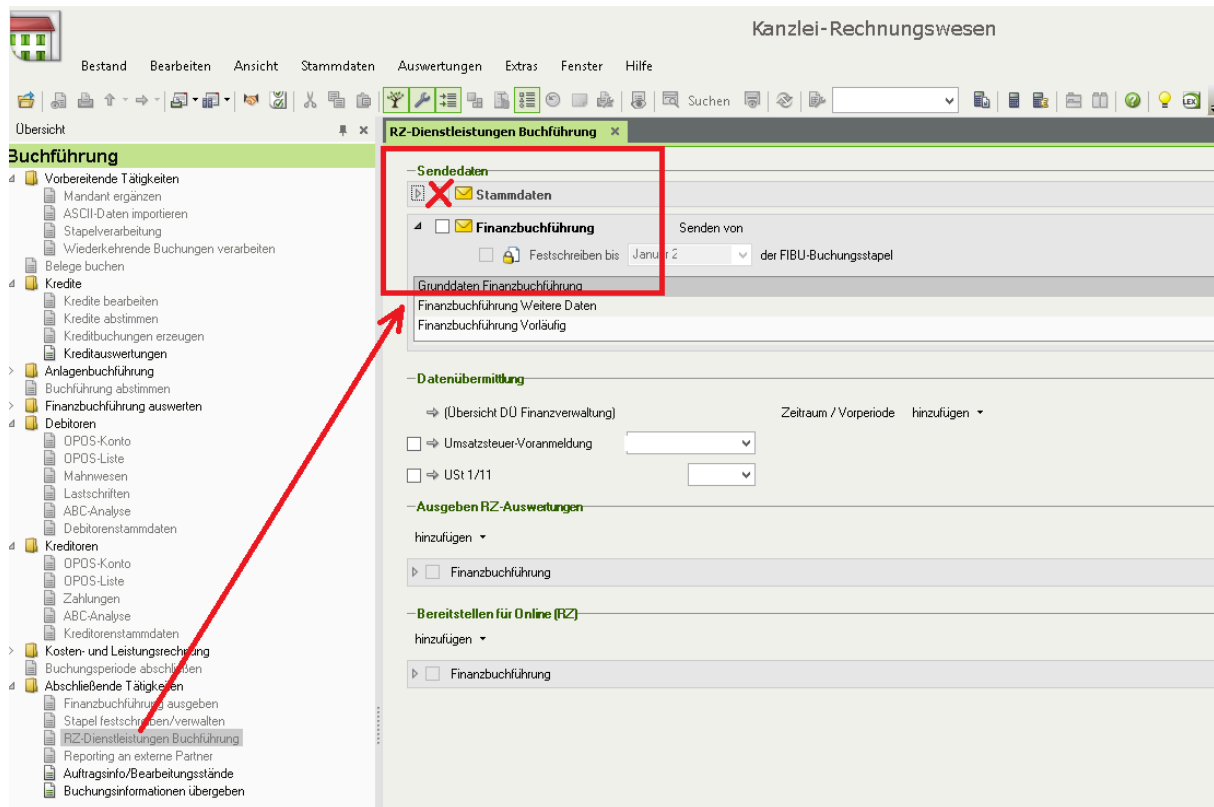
Kanzlei-Rechnungswesen

Bestand Bearbeiten Ansicht Stammdaten Auswertungen Extras Fenster Hilfe

Suchen

Übersicht

Buchführung
Vorbereitende Tätigkeiten
Mandant ergänzen
ASCII-Daten importieren
Stapelverarbeitung
Wiederkehrende Buchungen verarbeiten
Belege buchen
Kredite
Kredite bearbeiten
Kredite abstimmen
Kreditbuchungen erzeugen
Kreditauswertungen
Anlagenbuchführung
Buchführung abstimmen
Finanzbuchführung auswerten
Debitoren
OPOS-Konto
OPOS-Liste
Mahnwesen
Lastschriften
ABC-Analyse
Debitorenstammdaten
Kreditoren
OPOS-Konto
OPOS-Liste
Zahlungen
ABC-Analyse
Kreditorenstammdaten
Kosten- und Leistungsrechnung
Buchungsperiode abschließen
Abschließende Tätigkeiten
Finanzbuchführung ausgeben
Stapel festschreiben/verwalten
RZ-Dienstleistungen Buchführung
Reporting an externe Partner
Auftragsinfo/Bearbeitungsstände
Buchungsinformationen übergeben

RZ-Dienstleistungen Buchführung

Sendedaten
Stammdaten
Finanzbuchführung Senden von
Festschreiben bis Januar 2 der FIBU-Buchungsstapel
Grunddaten Finanzbuchführung
Finanzbuchführung Weitere Daten
Finanzbuchführung Vorläufig

Datenübermittlung
(Übersicht DÜ Finanzverwaltung) Zeitraum / Vorperiode hinzufügen
Umsatzsteuer-Voranmeldung
USt 1/11

Ausgeben RZ-Auswertungen
hinzufügen
Finanzbuchführung

Bereitstellen für Online (RZ)
hinzufügen
Finanzbuchführung